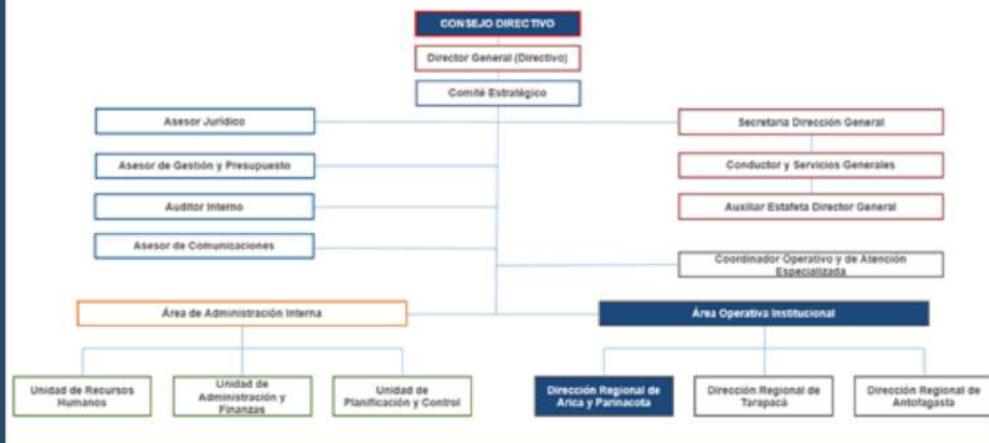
CONSEJO DIRECTIVO

Director General (Directivo)

Comité Estratégico

Asesor Jurídico

Asesor de Gestión y Presupuesto

Auditor Interno

Asesor de Comunicaciones

Secretaria Dirección General

Conductor y Servicios Generales

Auxiliar Estafeta Director General

Coordinador Operativo y de Atención Especializada

Área de Administración Interna

Área Operativa Institucional

Unidad de Recursos Humanos

Unidad de Administración y Finanzas

Unidad de Planificación y Control

Dirección Regional de Arica y Parinacota

Dirección Regional de Tarapacá

Dirección Regional de Antofagasta